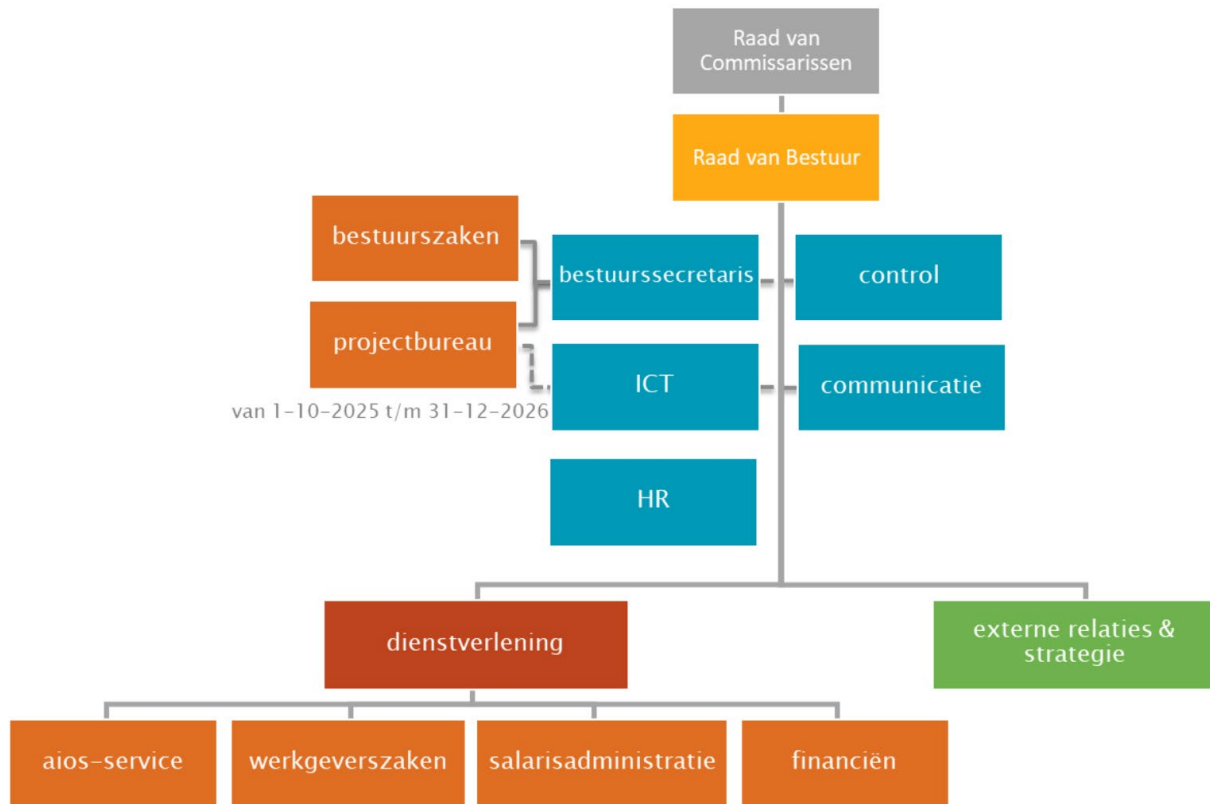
Raad van Commissarissen

Raad van Bestuur

bestuurszaken

projectbureau

van 1-10-2025 t/m 31-12-2026

bestuurssecretaris

control

ICT

communicatie

HR

dienstverlening

externe relaties & strategie

aios-service

werkgeverszaken

salarisadministratie

financiën